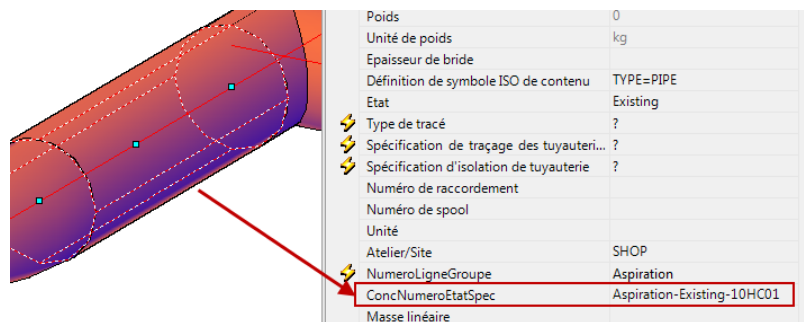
| | |
|---|---|
| Poids | 0 |
| Unité de poids | kg |
| Epaisseur de bride | |
| Définition de symbole ISO de contenu | TYPE=PIPE |
| Etat | Existing |
| Type de tracé | ? |
| Spécification de traçage des tuyauteri... | ? |
| Spécification d'isolation de tuyauterie | ? |
| Numéro de raccordement | |
| Numéro de spool | |
| Unité | |
| Atelier/Site | SHOP |
| NumeroLigneGroupe | Aspiration |
| ConcNumeroEtatSpec | Aspiration-Existing-10HC01 |
| Masse linéaire | |